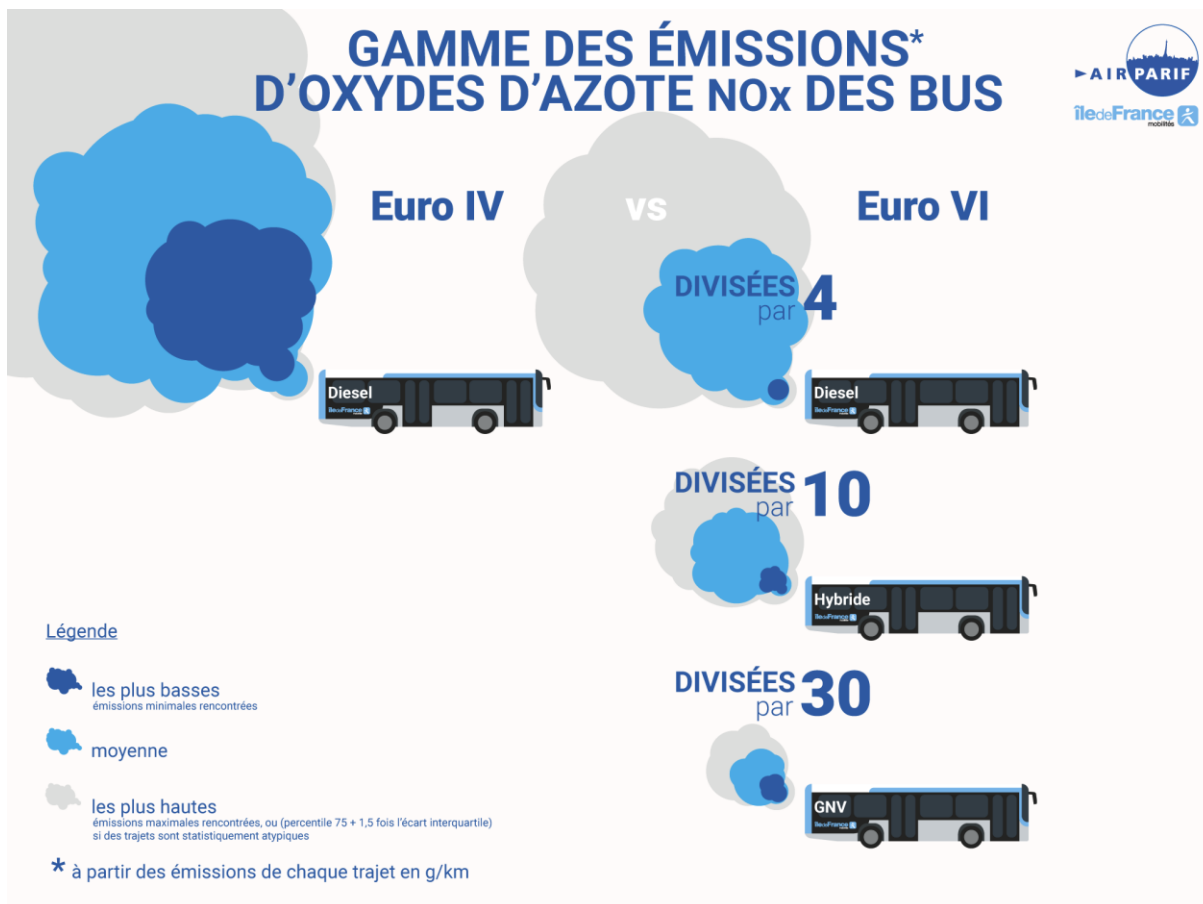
GAMME DES ÉMISSIONS*
D'OXYDES D'AZOTE NOx DES BUS

AIRPARIF
îledeFrance mobilités

Euro IV

vs

Euro VI

DIVISÉES par 4

Diesel

Diesel

DIVISÉES par 10

Hybride

DIVISÉES par 30

GNV

Légende

les plus basses
émissions minimales rencontrées

moyenne

les plus hautes
émissions maximales rencontrées, ou (percentile 75 + 1,5 fois l'écart interquartile) si des trajets sont statistiquement atypiques

* à partir des émissions de chaque trajet en g/km